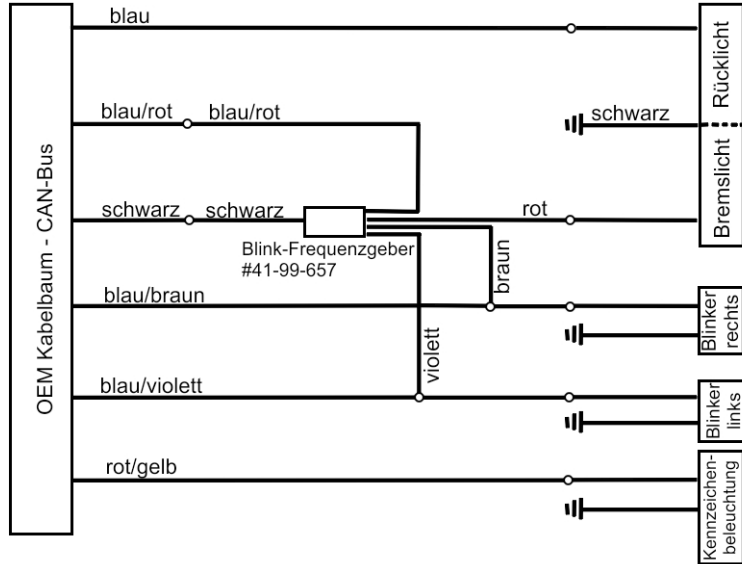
OEM Kabelbaum - CAN-Bus

blau

Rücklicht

blau/rot blau/rot

schwarz

Bremslicht

schwarz schwarz

rot

Blink-Frequenzgeber
#41-99-657

braun

blau/braun

Blinker rechts

violett

blau/violett

Blinker links

rot/gelb

Kennzeichenbeleuchtung